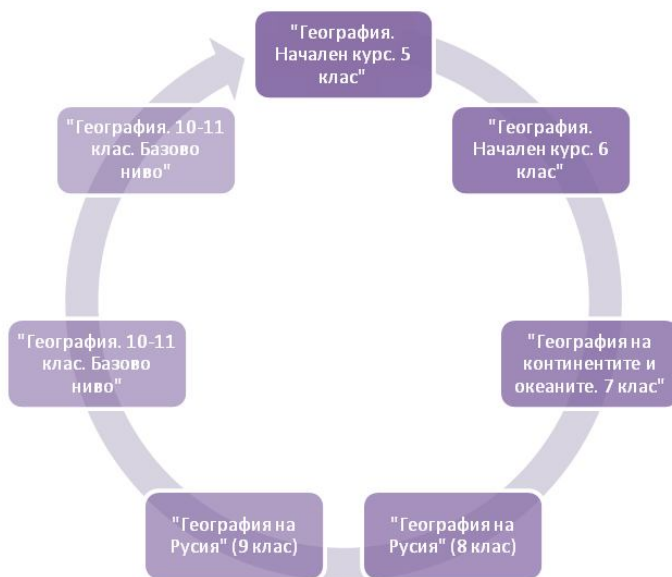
"География. Начален курс. 5 клас"

"География. Начален курс. 6 клас"

"География на континентите и океаните. 7 клас"

"География на Русия" (8 клас)

"География на Русия" (9 клас)

"География. 10-11 клас. Базово ниво"

"География. 10-11 клас. Базово ниво"